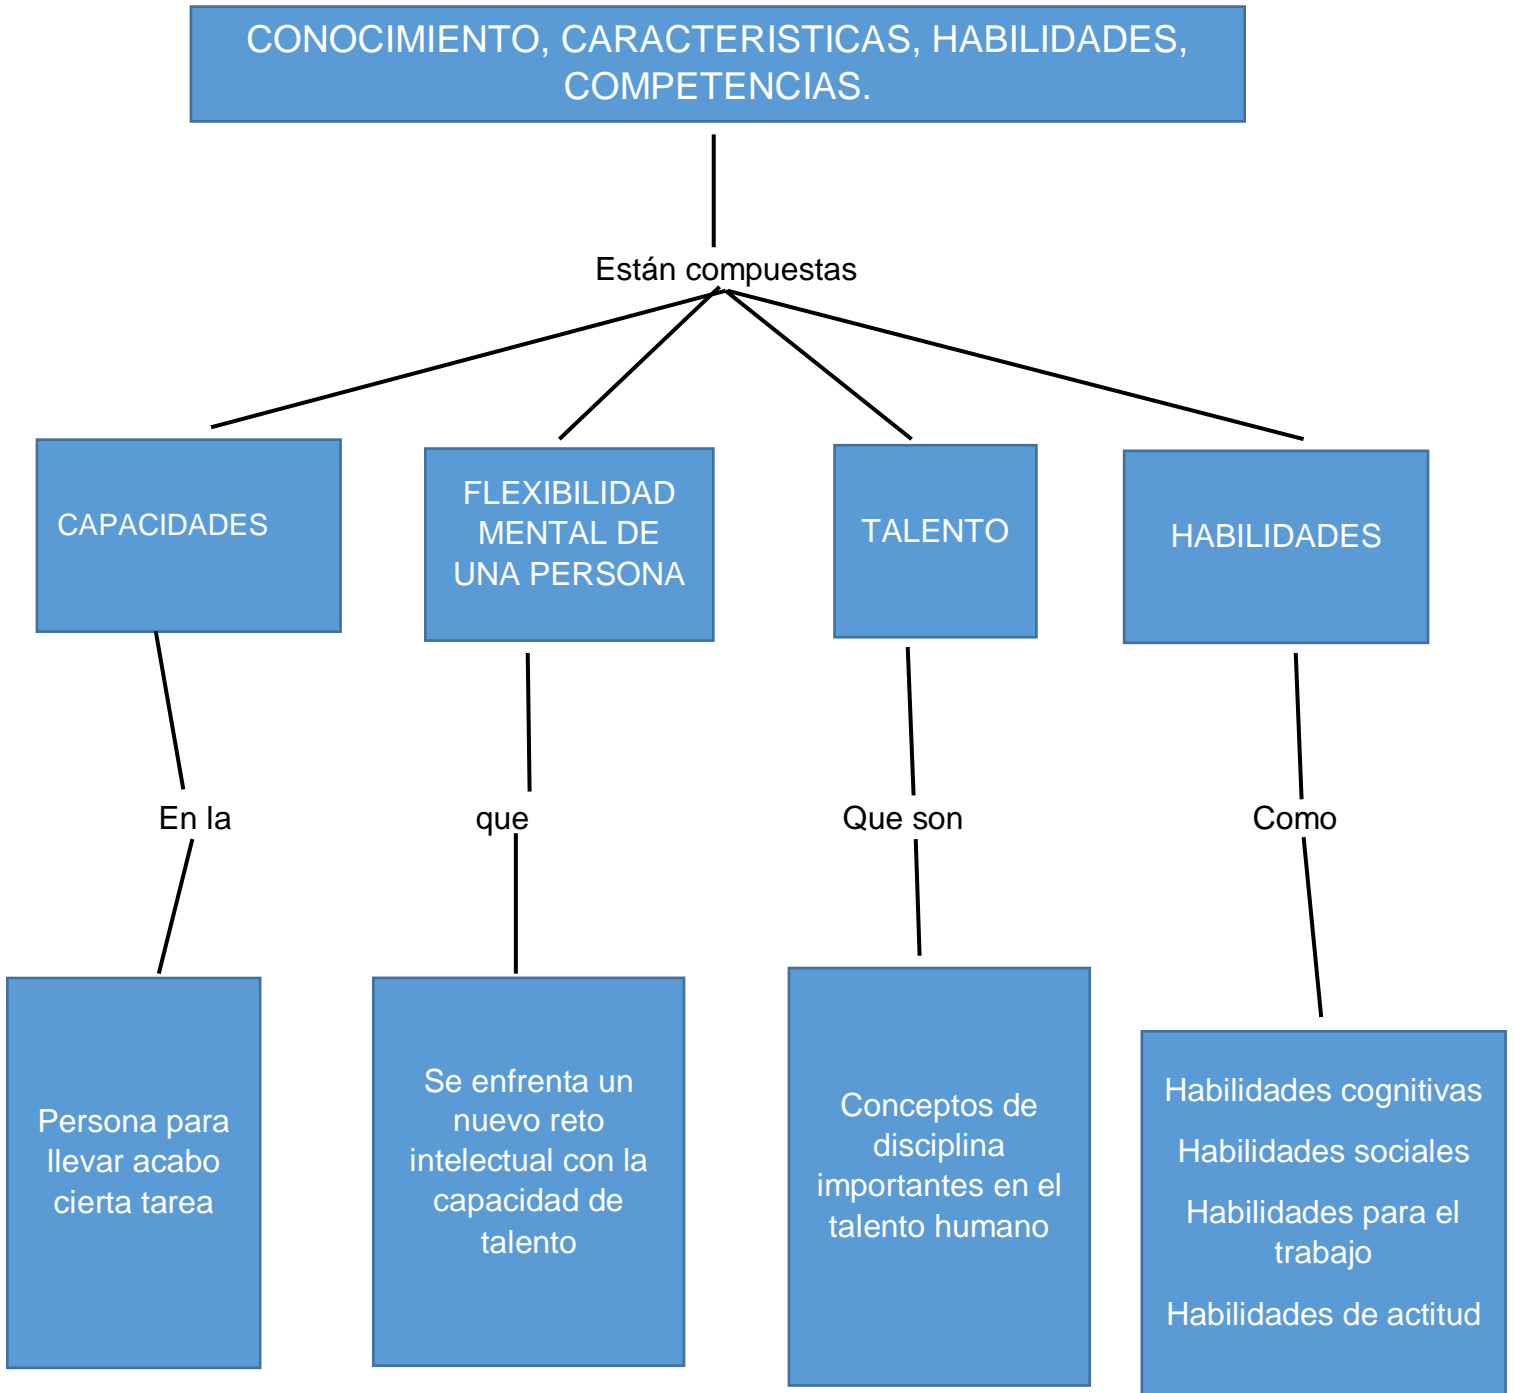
CONOCIMIENTO, CARACTERISTICAS, HABILIDADES, COMPETENCIAS.

Están compuestas

CAPACIDADES

FLEXIBILIDAD MENTAL DE UNA PERSONA

TALENTO

HABILIDADES

En la

que

Que son

Como

Persona para llevar acabo cierta tarea

Se enfrenta un nuevo reto intelectual con la capacidad de talento

Conceptos de disciplina importantes en el talento humano

Habilidades cognitivas

Habilidades sociales

Habilidades para el trabajo

Habilidades de actitud